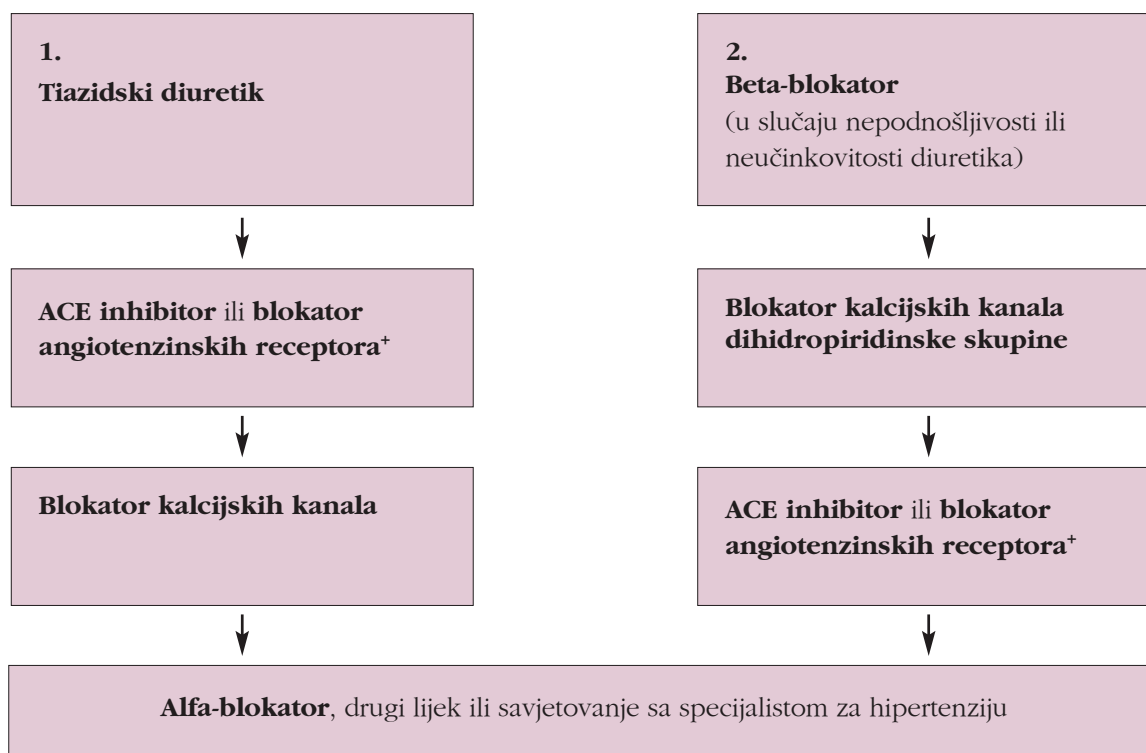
1.
Tiazidski diuretik

ACE inhibitor ili blokator angiotenzinskih receptora$^{+}$

Blokator kalcijskih kanala

2.
Beta-blokator
(u slučaju nepodnošljivosti ili neučinkovitosti diuretika)

Blokator kalcijskih kanala dihidropiridinske skupine

ACE inhibitor ili blokator angiotenzinskih receptora$^{+}$

Alfa-blokator, drugi lijek ili savjetovanje sa specijalistom za hipertenziju